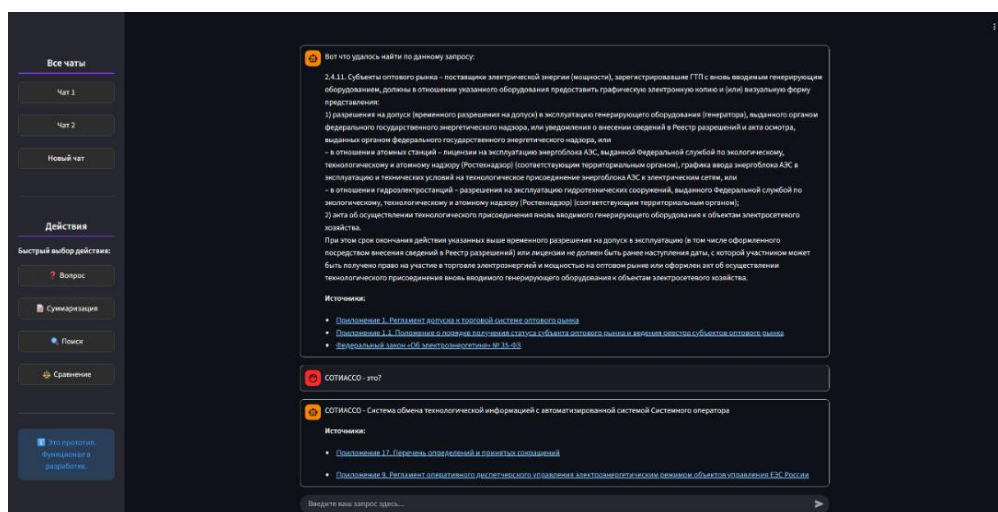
Все чаты

Чат 1

Чат 2

Новый чат

Действия

Быстрый выбор действия:

Вопрос

Суммаризация

Поиск

Сравнение

Это прототип. Функционал в разработке.

Вот что удалось найти по данному запросу:

2.4.11. Субъекты оптового рынка – поставщики электрической энергии (мощности), зарегистрировавшие ГТП с вновь вводимым генерирующим оборудованием, должны в отношении указанного оборудования предоставить графическую электронную копию и (или) визуальную форму представления:

1) разрешения на допуск (временного разрешения на допуск) в эксплуатацию генерирующего оборудования (генератора), выданного органом федерального государственного энергетического надзора, или уведомления о внесении сведений в Реестр разрешений и акта осмотра, выданных органом федерального государственного энергетического надзора, или

– в отношении атомных станций – лицензии на эксплуатацию энергоблока АЭС, выданной Федеральной службой по экологическому, технологическому и атомному надзору (Ростехнадзор) (соответствующим территориальным органом), графика ввода энергоблока АЭС в эксплуатацию и технических условий на технологическое присоединение энергоблока АЭС к электрическим сетям, или

– в отношении гидроэлектростанций – разрешения на эксплуатацию гидротехнических сооружений, выданного Федеральной службой по экологическому, технологическому и атомному надзору (Ростехнадзор) (соответствующим территориальным органом);

2) акта об осуществлении технологического присоединения вновь вводимого генерирующего оборудования к объектам электросетевого хозяйства.

При этом срок окончания действия указанных выше временного разрешения на допуск в эксплуатацию (в том числе оформленного посредством внесения сведений в Реестр разрешений) или лицензии не должен быть ранее наступления даты, с которой участником может быть получено право на участие в торговле электроэнергией и мощностью на оптовом рынке или оформлен акт об осуществлении технологического присоединения вновь вводимого генерирующего оборудования к объектам электросетевого хозяйства.

Источники:

• Приложение 1. Регламент допуска к торговой системе оптового рынка
• Приложение 1.1. Положение о порядке получения статуса субъекта оптового рынка и ведения реестра субъектов оптового рынка
• Федеральный закон «Об электроэнергетике» № 35-ФЗ

СОТИАССО - это?

СОТИАССО – Система обмена технологической информацией с автоматизированной системой Системного оператора

Источники:

• Приложение 17. Перечень определений и принятых сокращений
• Приложение 9. Регламент оперативного диспетчерского управления электроэнергетическим режимом объектов управления ЕЭС России

Введите ваш запрос здесь...